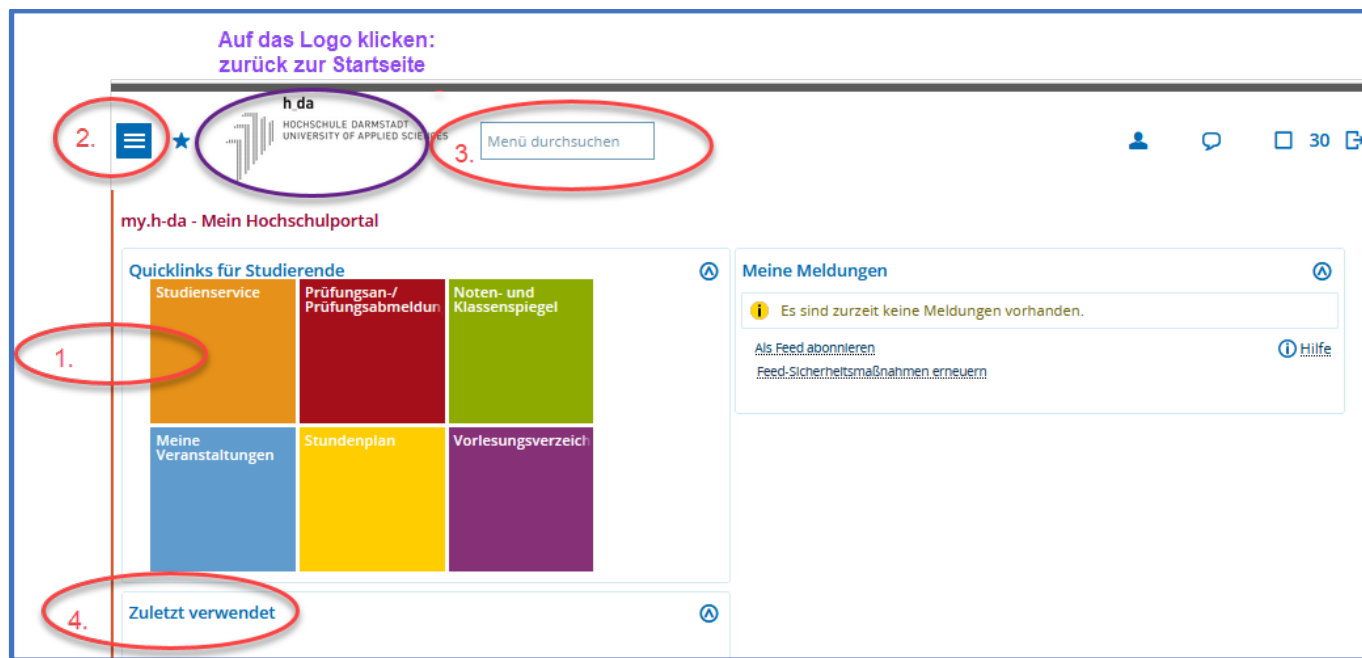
Auf das Logo klicken:
zurück zur Startseite

2.

h_da
HOCHSCHULE DARMSTADT
UNIVERSITY OF APPLIED SCIENCES

Menü durchsuchen

3.

30

my.h-da - Mein Hochschulportal

Quicklinks für Studierende

Studienservice

Prüfungsan-/ Prüfungsabmeldun

Noten- und Klassenspiegel

Meine Veranstaltungen

Stundenplan

Vorlesungsverzeich

1.

Meine Meldungen

Es sind zurzeit keine Meldungen vorhanden.

Als Feed abonnieren

Hilfe

Feed-Sicherheitsmaßnahmen erneuern

4.

Zuletzt verwendet